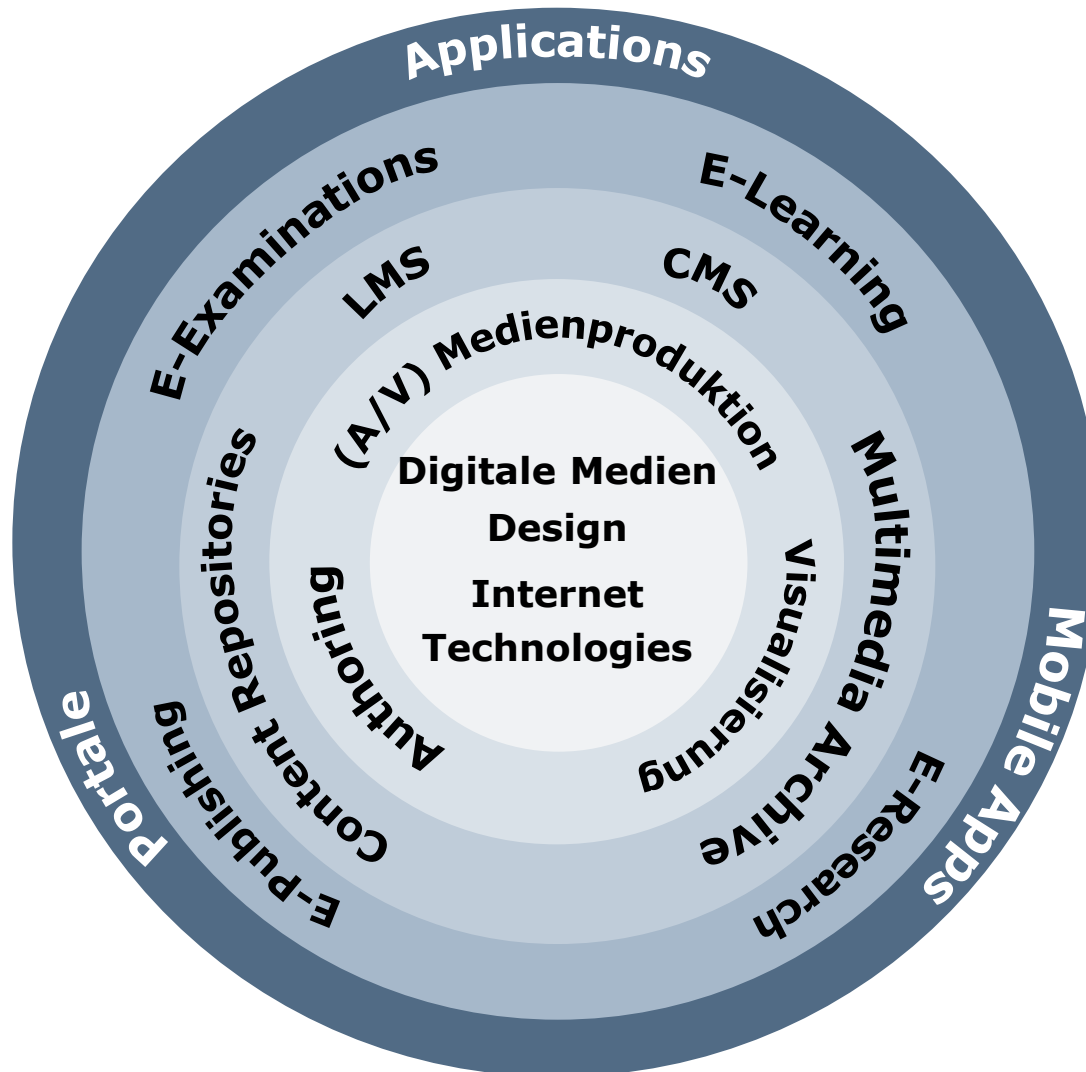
Applications
E-Examinations
E-Learning
LMS
CMS
(A/V) Medienproduktion
Digitale Medien
Design
Internet
Technologies
Content Repositories
Authoring
Visualisierung
Multimedia Archive
E-Research
Mobile Apps
Portale
E-Publishing